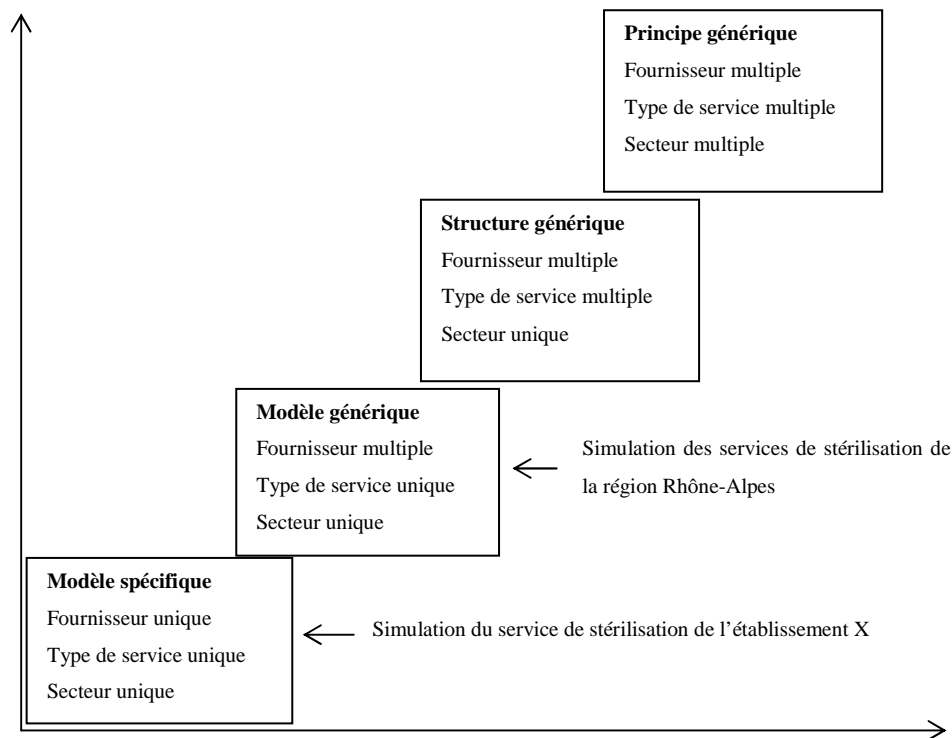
**Principe générique**
Fournisseur multiple
Type de service multiple
Secteur multiple

**Structure générique**
Fournisseur multiple
Type de service multiple
Secteur unique

**Modèle générique**
Fournisseur multiple
Type de service unique
Secteur unique

Simulation des services de stérilisation de la région Rhône-Alpes

**Modèle spécifique**
Fournisseur unique
Type de service unique
Secteur unique

Simulation du service de stérilisation de l'établissement X